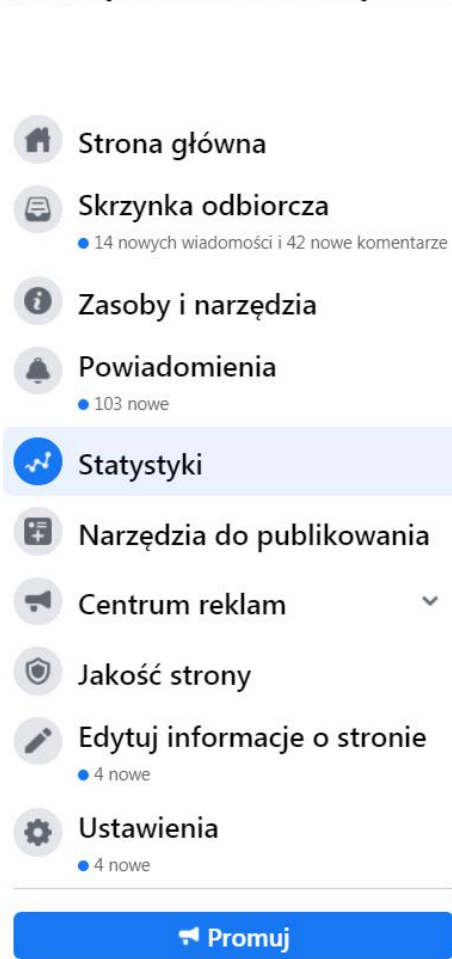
Strona główna

Skrzynka odbiorcza
14 nowych wiadomości i 42 nowe komentarze

Zasoby i narzędzia

Powiadomienia
103 nowe

Statystyki

Narzędzia do publikowania

Centrum reklam

Jakość strony

Edytuj informacje o stronie
4 nowe

Ustawienia
4 nowe

Promuj